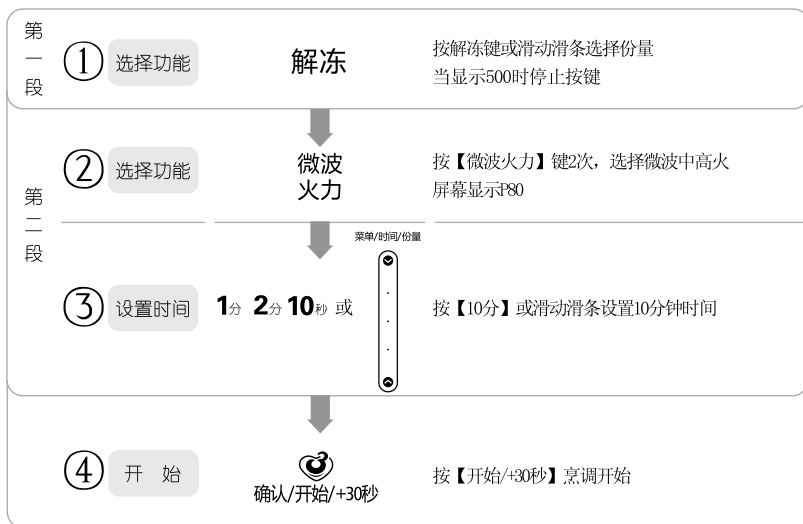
第一段

① 选择功能　解冻　按解冻键或滑动滑条选择份量
当显示500时停止按键

第二段

② 选择功能　微波火力　按【微波火力】键2次，选择微波中高火
屏幕显示P80

菜单/时间/份量

③ 设置时间　1分 2分 10秒 或　按【10分】或滑动滑条设置10分钟时间

④ 开 始　确认/开始/+30秒　按【开始/+30秒】烹调开始